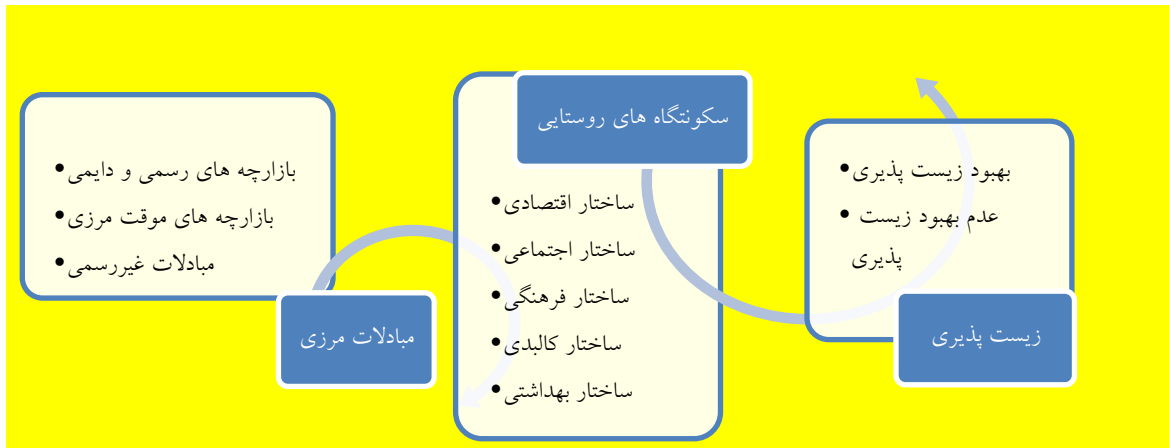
زیست پذیری

• بهبود زیست پذیری
• عدم بهبود زیست پذیری

سکونتگاه های روستایی

• ساختار اقتصادی
• ساختار اجتماعی
• ساختار فرهنگی
• ساختار کالبدی
• ساختار بهداشتی

مبادلات مرزی

• بازارچه های رسمی و دایمی
• بازارچه های موقت مرزی
• مبادلات غیررسمی